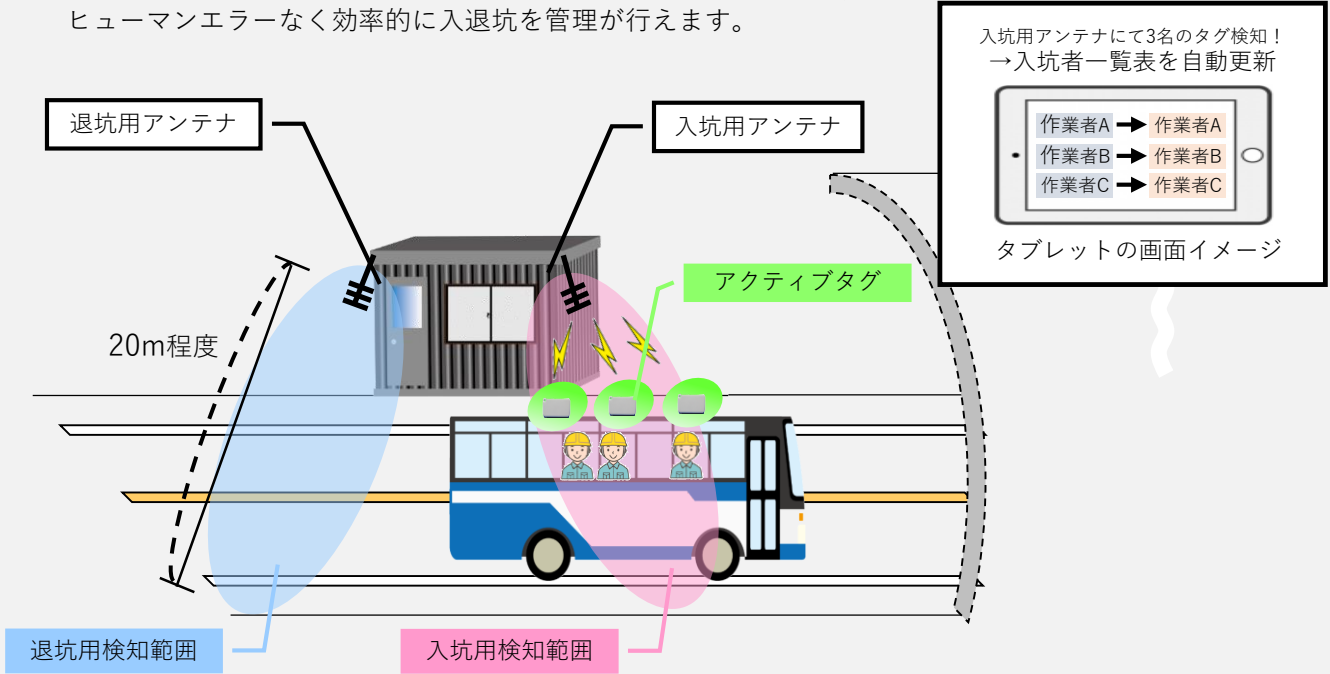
ヒューマンエラーなく効率的に入退坑を管理が行えます。

入坑用アンテナにて3名のタグ検知！
→入坑者一覧表を自動更新

| 作業者A | → | 作業者A |
|---|---|---|
| 作業者B | → | 作業者B |
| 作業者C | → | 作業者C |

タブレットの画面イメージ

退坑用アンテナ

入坑用アンテナ

アクティブタグ

20m程度

退坑用検知範囲

入坑用検知範囲